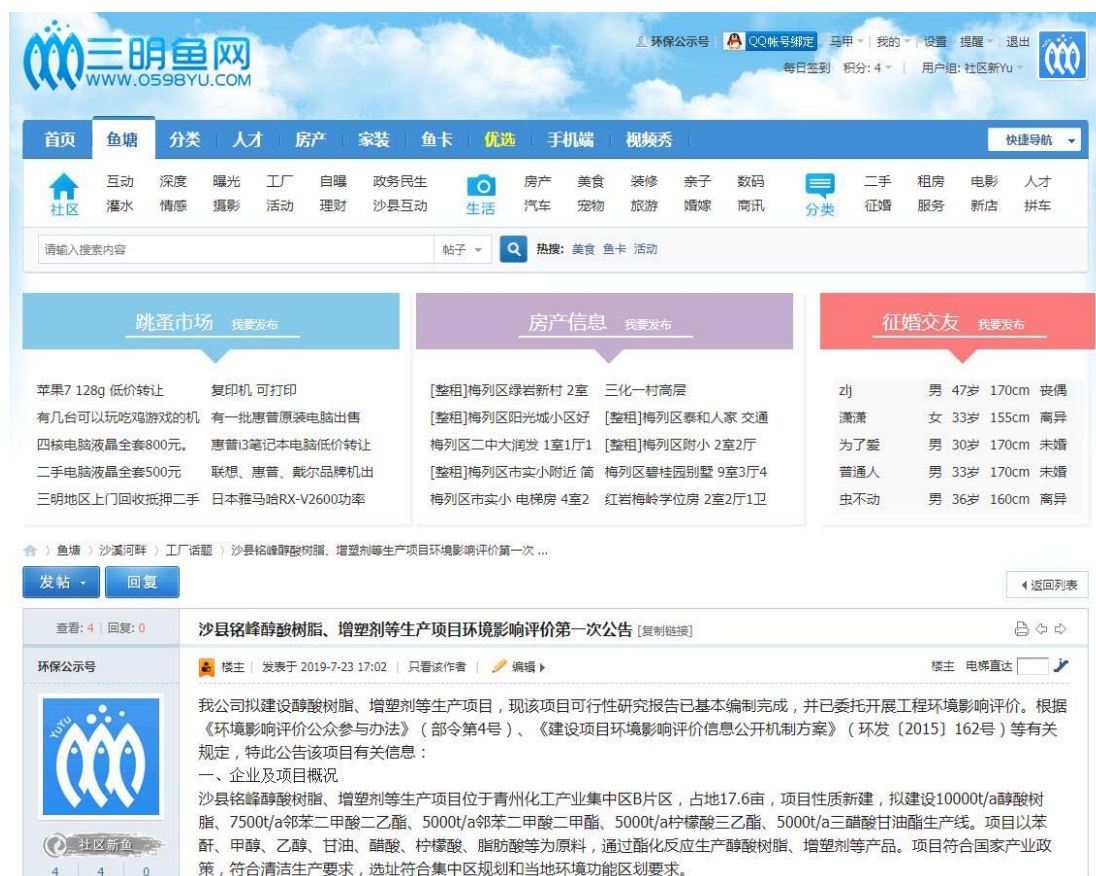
三明鱼网
WWW.0598YU.COM

环保公示号 | QQ帐号绑定 | 马甲 | 我的 | 设置 | 提醒 | 退出
每日签到 | 积分: 4 | 用户组: 社区新Yu

首页 | 鱼塘 | 分类 | 人才 | 房产 | 家装 | 鱼卡 | 优选 | 手机端 | 视频秀 | 快捷导航

社区 互动 深度 曝光 工厂 自曝 政务民生 灌水 情感 摄影 活动 理财 沙县互动
生活 房产 美食 装修 亲子 数码 汽车 宠物 旅游 婚嫁 商讯
分类 二手 租房 电影 人才 征婚 服务 新店 拼车

请输入搜索内容 帖子 热搜: 美食 鱼卡 活动

跳蚤市场 我要发布
苹果7 128g 低价转让 复印机 可打印
有几台可以玩吃鸡游戏的机 有一批惠普原装电脑出售
四核电脑液晶全套800元。 惠普i3笔记本电脑低价转让
二手电脑液晶全套500元 联想、惠普、戴尔品牌机出
三明地区上门回收抵押二手 日本雅马哈RX-V2600功率

房产信息 我要发布
[整租]梅列区绿岩新村 2室 三化一村高层
[整租]梅列区阳光城小区好 [整租]梅列区泰和人家 交通
梅列区二中大润发 1室1厅1 [整租]梅列区附小 2室2厅
[整租]梅列区市实小附近 简 梅列区碧桂园别墅 9室3厅4
梅列区市实小 电梯房 4室2 红岩梅岭学位房 2室2厅1卫

征婚交友 我要发布
| zlj | 男 | 47岁 | 170cm | 丧偶 |
|---|---|---|---|---|
| 潇潇 | 女 | 33岁 | 155cm | 离异 |
| 为了爱 | 男 | 30岁 | 170cm | 未婚 |
| 普通人 | 男 | 33岁 | 170cm | 未婚 |
| 虫不动 | 男 | 36岁 | 160cm | 离异 |

鱼塘 › 沙溪河畔 › 工厂话题 › 沙县铭峰醇酸树脂、增塑剂等生产项目环境影响评价第一次 ...

发帖 回复 返回列表

查看: 4 | 回复: 0
沙县铭峰醇酸树脂、增塑剂等生产项目环境影响评价第一次公告 [复制链接]

环保公示号
楼主 | 发表于 2019-7-23 17:02 | 只看该作者 | 编辑
楼主 电梯直达

我公司拟建设醇酸树脂、增塑剂等生产项目，现该项目可行性研究报告已基本编制完成，并已委托开展工程环境影响评价。根据《环境影响评价公众参与办法》（部令第4号）、《建设项目环境影响评价信息公开机制方案》（环发〔2015〕162号）等有关规定，特此公告该项目有关信息：
一、企业及项目概况
沙县铭峰醇酸树脂、增塑剂等生产项目位于青州化工产业集中区B片区，占地17.6亩，项目性质新建，拟建设10000t/a醇酸树脂、7500t/a邻苯二甲酸二乙酯、5000t/a邻苯二甲酸二甲酯、5000t/a柠檬酸三乙酯、5000t/a三醋酸甘油酯生产线。项目以苯酐、甲醇、乙醇、甘油、醋酸、柠檬酸、脂肪酸等为原料，通过酯化反应生产醇酸树脂、增塑剂等产品。项目符合国家产业政策，符合清洁生产要求，选址符合集中区规划和当地环境功能区划要求。

社区新鱼
4 | 4 | 0